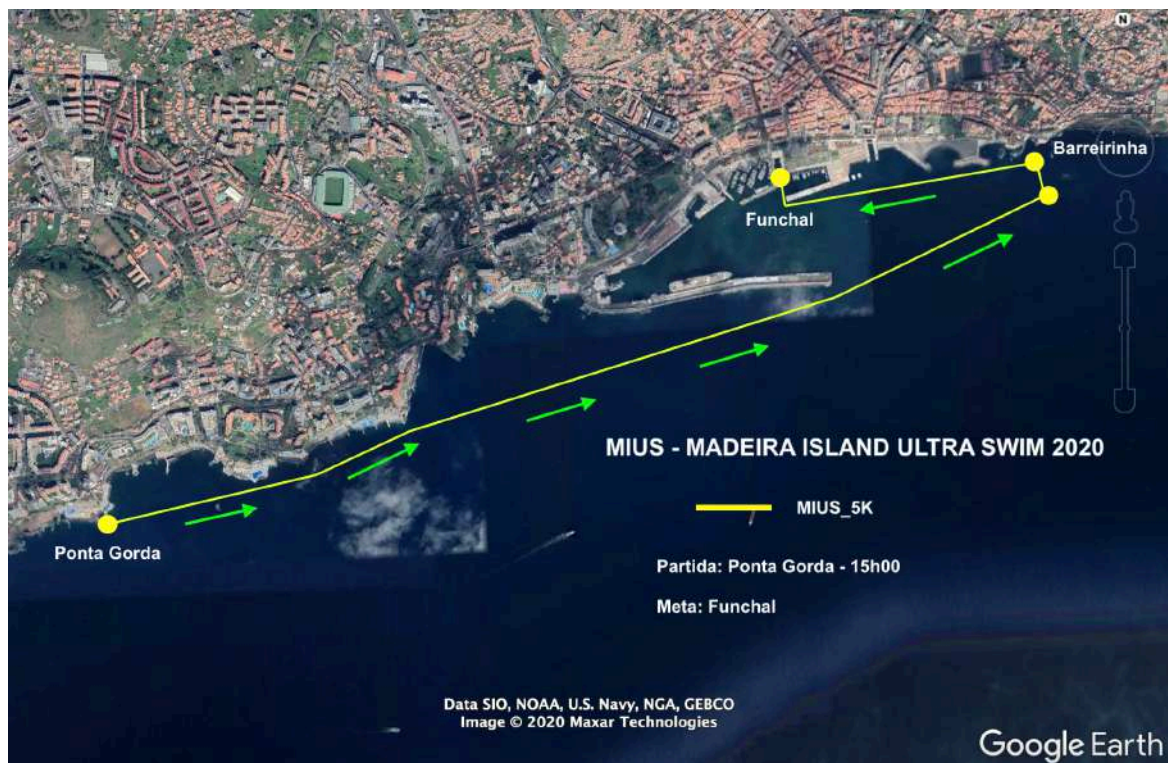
N

Barreirinha

Funchal

Ponta Gorda

MIUS - MADEIRA ISLAND ULTRA SWIM 2020

MIUS_5K

Partida: Ponta Gorda - 15h00

Meta: Funchal

Data SIO, NOAA, U.S. Navy, NGA, GEBCO
Image © 2020 Maxar Technologies

Google Earth